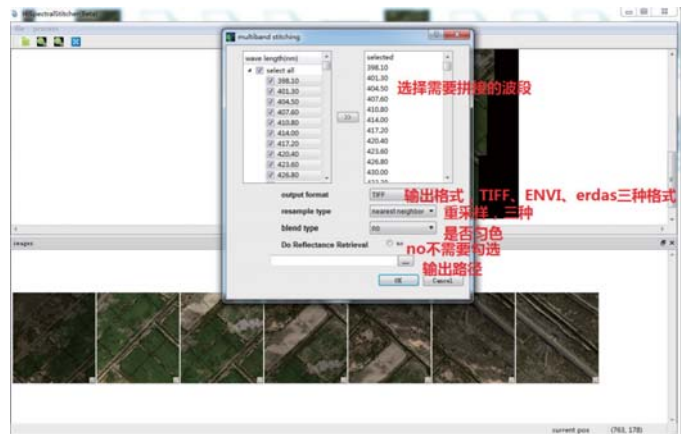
HSpectralStitcher(beta)

file preview

multiband stitching

wave length(nm)
select all
398.10
401.30
404.50
407.60
410.80
414.00
417.20
420.40
423.60
426.80

>>

selected
398.10
401.30
404.50
407.60
410.80
414.00
417.20
420.40
423.60
426.80
430.00

选择需要拼接的波段

output format TIFF
输出格式，TIFF、ENVI、erdas三种格式
resample type nearest neighbor
重采样，三种
blend type no
是否匀色
Do Reflectance Retrieval no
no不需要勾选
...
输出路径
OK Cancel

images

current pos (763, 178)